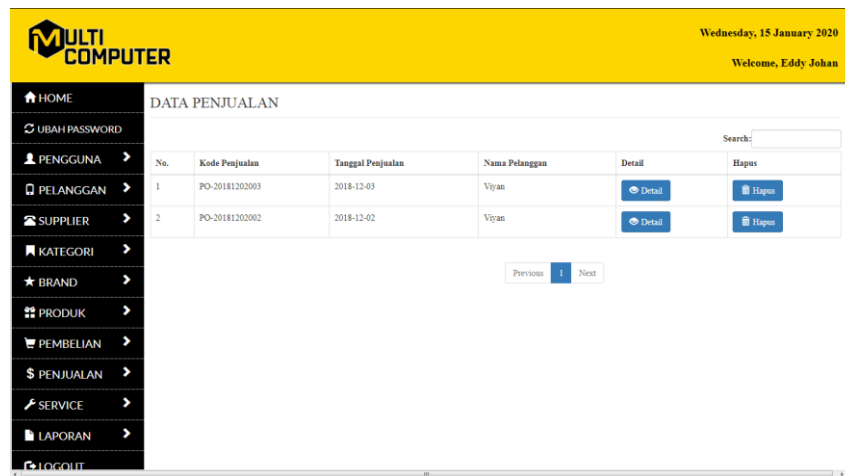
MULTI COMPUTER

Wednesday, 15 January 2020

Welcome, Eddy Johan

HOME
UBAH PASSWORD
PENGGUNA
PELANGGAN
SUPPLIER
KATEGORI
BRAND
PRODUK
PEMBELIAN
$ PENJUALAN
SERVICE
LAPORAN
LOGOUT

DATA PENJUALAN

Search:

| No. | Kode Penjualan | Tanggal Penjualan | Nama Pelanggan | Detail | Hapus |
|---|---|---|---|---|---|
| 1 | PO-20181202003 | 2018-12-03 | Viyan | Detail | Hapus |
| 2 | PO-20181202002 | 2018-12-02 | Viyan | Detail | Hapus |

Previous 1 Next